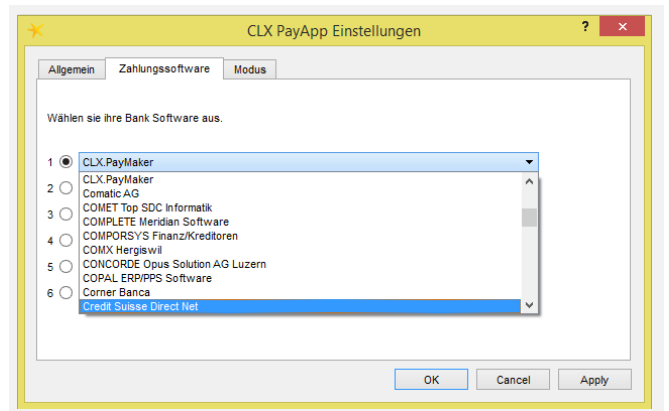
CLX PayApp Einstellungen

?

Allgemein

Zahlungssoftware

Modus

Wählen sie ihre Bank Software aus.

1

CLX.PayMaker

2

3

4

5

6

CLX.PayMaker
Comatic AG
COMET Top SDC Informatik
COMPLETE Meridian Software
COMPORSYS Finanz/Kreditoren
COMX Hergiswil
CONCORDE Opus Solution AG Luzern
COPAL ERP/PPS Software
Corner Banca
Credit Suisse Direct Net

OK

Cancel

Apply